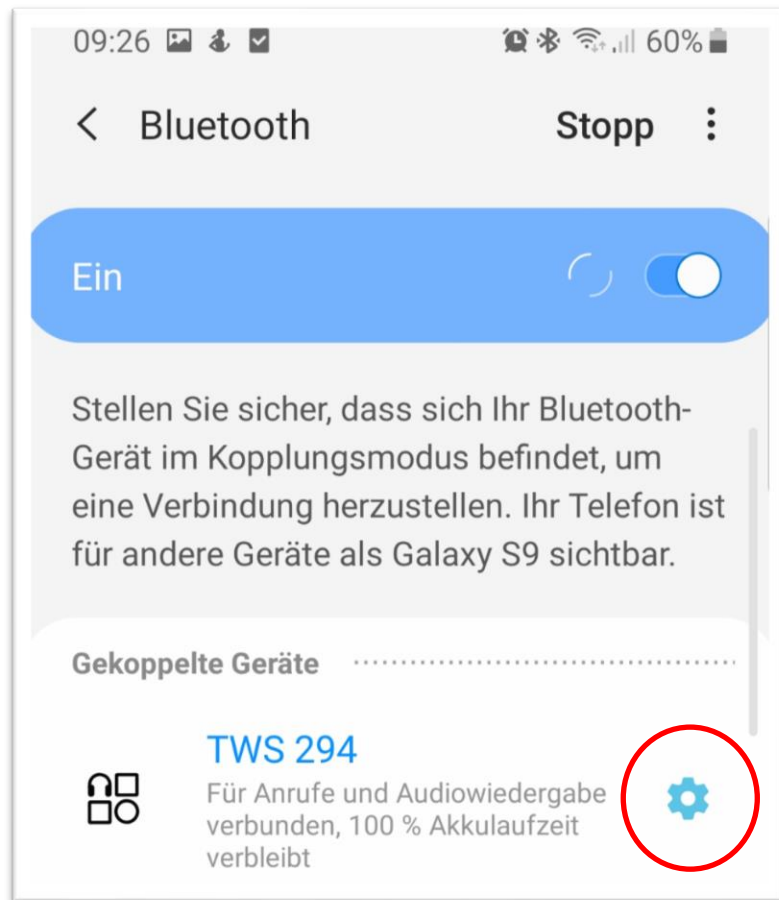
09:26 60%

Bluetooth Stopp

Ein

Stellen Sie sicher, dass sich Ihr Bluetooth-Gerät im Kopplungsmodus befindet, um eine Verbindung herzustellen. Ihr Telefon ist für andere Geräte als Galaxy S9 sichtbar.

Gekoppelte Geräte

TWS 294
Für Anrufe und Audiowiedergabe verbunden, 100 % Akkulaufzeit verbleibt